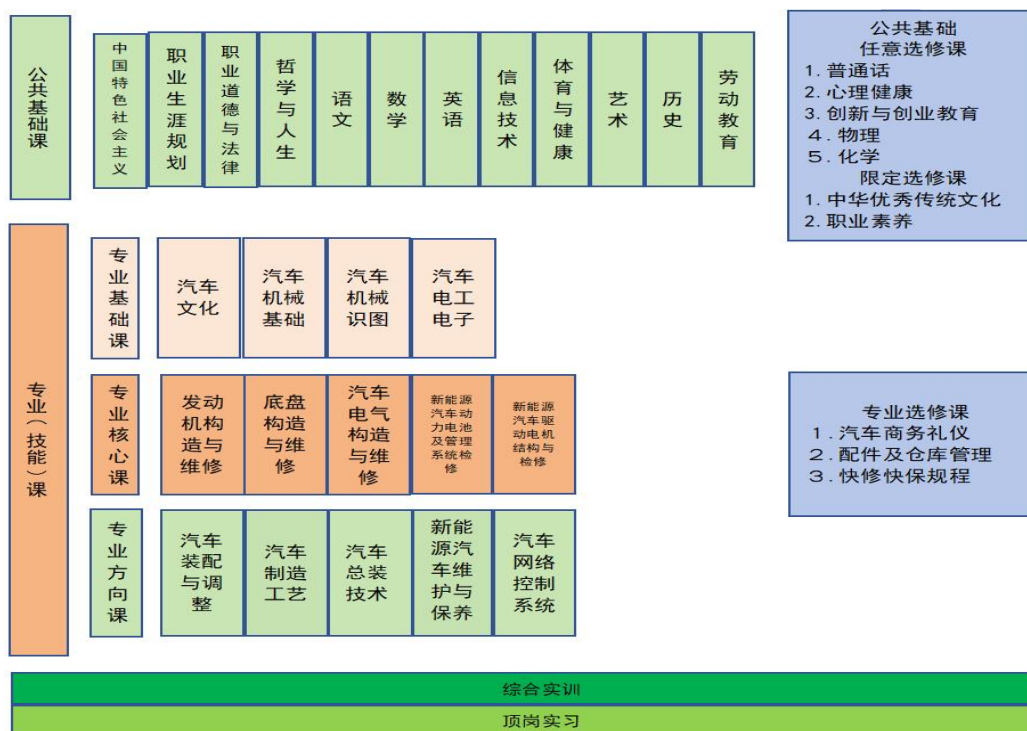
公共基础课

中国特色社会主义

职业生涯规划

职业道德与法律

哲学与人生

语文

数学

英语

信息技术

体育与健康

艺术

历史

劳动教育

公共基础
任意选修课
1. 普通话
2. 心理健康
3. 创新与创业教育
4. 物理
5. 化学
限定选修课
1. 中华优秀传统文化
2. 职业素养

专业（技能）课

专业基础课

汽车文化

汽车机械基础

汽车机械识图

汽车电工电子

专业核心课

发动机构造与维修

底盘构造与维修

汽车电气构造与维修

新能源汽车动力电池及管理系统检修

新能源汽车驱动电机结构与检修

专业选修课
1. 汽车商务礼仪
2. 配件及仓库管理
3. 快修快保规程

专业方向课

汽车装配与调整

汽车制造工艺

汽车总装技术

新能源汽车维护与保养

汽车网络控制系统

综合实训

顶岗实习